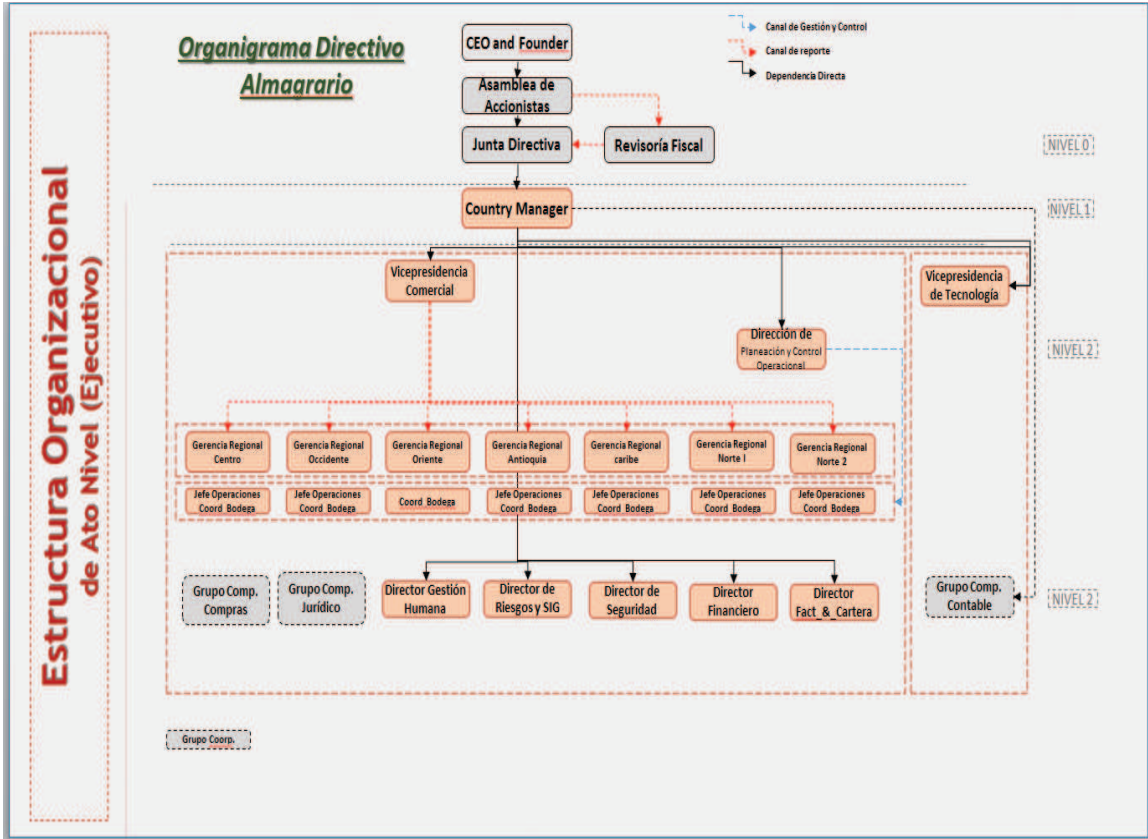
Estructura Organizacional
de Ato Nivel (Ejecutivo)

Organigrama Directivo
Almagrario

Canal de Gestión y Control
Canal de reporte
Dependencia Directa

CEO and Founder
Asamblea de Accionistas
Junta Directiva
Revisoría Fiscal

NIVEL 0

Country Manager

NIVEL 1

Vicepresidencia Comercial
Vicepresidencia de Tecnología
Dirección de Planeación y Control Operacional

NIVEL 2

Gerencia Regional Centro
Gerencia Regional Occidente
Gerencia Regional Oriente
Gerencia Regional Antioquia
Gerencia Regional caribe
Gerencia Regional Norte I
Gerencia Regional Norte 2

Jefe Operaciones Coord Bodega
Jefe Operaciones Coord Bodega
Coord Bodega
Jefe Operaciones Coord Bodega
Jefe Operaciones Coord Bodega
Jefe Operaciones Coord Bodega
Jefe Operaciones Coord Bodega

Grupo Comp. Compras
Grupo Comp. Jurídico
Director Gestión Humana
Director de Riesgos y SIG
Director de Seguridad
Director Financiero
Director Fact_&_Cartera
Grupo Comp. Contable

NIVEL 2

Grupo Coorp.